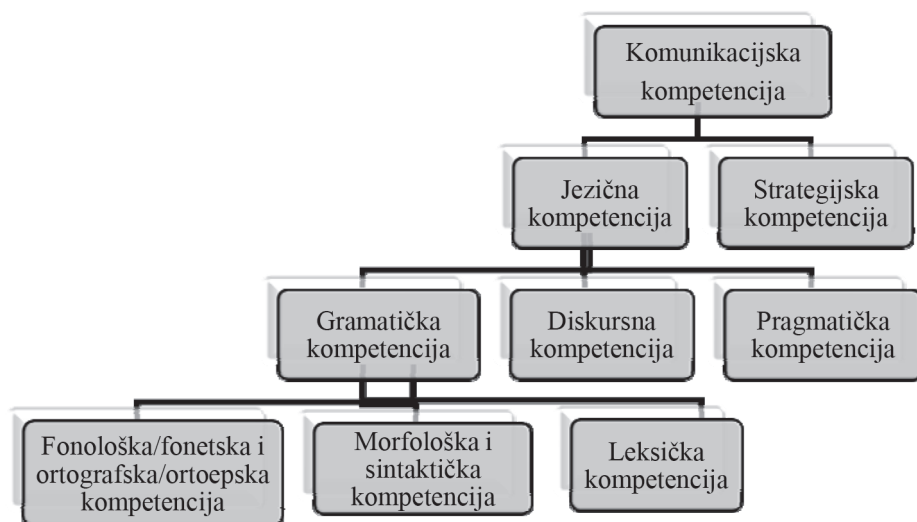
Komunikacijska kompetencija

Jezična kompetencija

Strategijska kompetencija

Gramatička kompetencija

Diskursna kompetencija

Pragmatička kompetencija

Fonološka/fonetska i ortografska/ortoepska kompetencija

Morfološka i sintaktička kompetencija

Leksička kompetencija